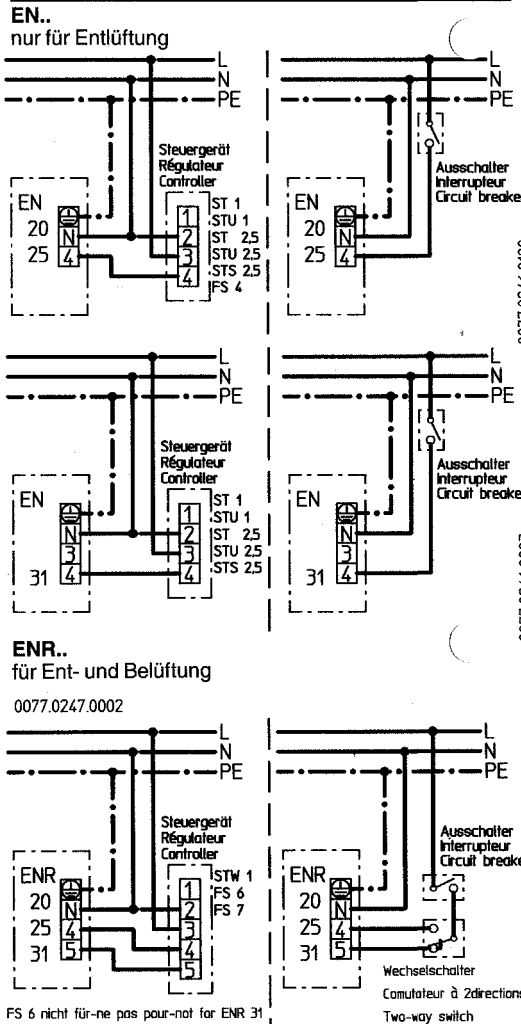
EN..
nur für Entlüftung

L
N
PE

Steuergerät
Régulateur
Controller

EN
20
25
N
4

1
2
3
4

ST 1
STU 1
ST 2,5
STU 2,5
STS 2,5
FS 4

L
N
PE

Ausschalter
Interrupteur
Circuit breake

EN
20
25
N
4

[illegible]

L
N
PE

Steuergerät
Régulateur
Controller

EN
31
N
3
4

1
2
3
4

ST 1
STU 1
ST 2,5
STU 2,5
STS 2,5

L
N
PE

Ausschalter
Interrupteur
Circuit breake

EN
31
N
3
4

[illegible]

ENR..
für Ent- und Belüftung

0077.0247.0002

L
N
PE

Steuergerät
Régulateur
Controller

ENR
20
25
31
N
4
5

1
2
3
4
5

STW 1
FS 6
FS 7

FS 6 nicht für-ne pas pour-not for ENR 31

L
N
PE

Ausschalter
Interrupteur
Circuit breake

ENR
20
25
31
N
4
5

Wechselschalter
Comutateur à 2directions
Two-way switch